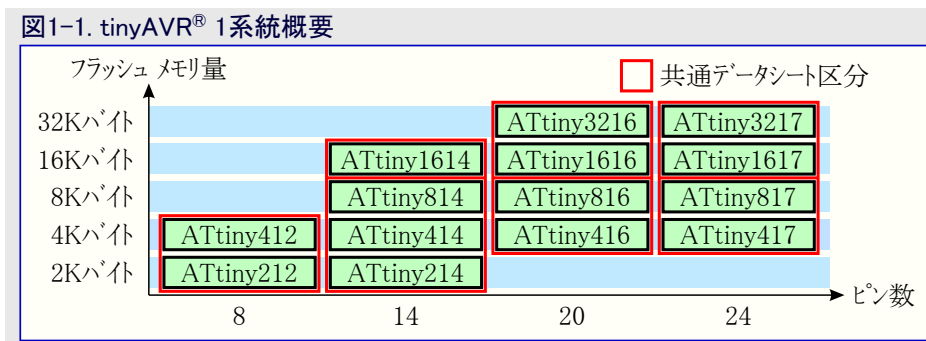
図1-1. tinyAVR® 1系統概要

フラッシュ メモリ量

共通データシート区分

| | 8 | 14 | 20 | 24 |
|---|---|---|---|---|
| 32Kバイト | | | ATtiny3216 | ATtiny3217 |
| 16Kバイト | | ATtiny1614 | ATtiny1616 | ATtiny1617 |
| 8Kバイト | | ATtiny814 | ATtiny816 | ATtiny817 |
| 4Kバイト | ATtiny412 | ATtiny414 | ATtiny416 | ATtiny417 |
| 2Kバイト | ATtiny212 | ATtiny214 | | |

ピン数